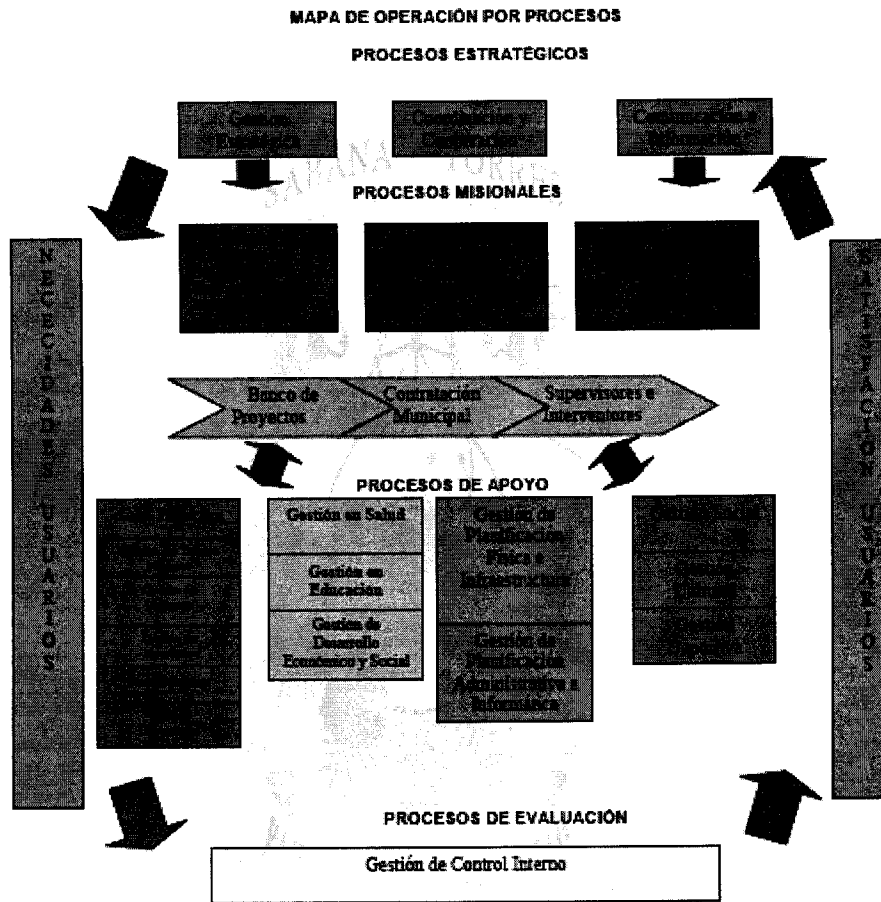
MAPA DE OPERACIÓN POR PROCESOS

PROCESOS ESTRATÉGICOS

Gestión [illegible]

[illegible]

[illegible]

PROCESOS MISIONALES

NECESIDADES USUARIOS

SATISFACCIÓN USUARIOS

Banco de Proyectos

Contratación Municipal

Supervisores e Interventores

PROCESOS DE APOYO

Gestión en Salud

Gestión en Educación

Gestión de Desarrollo Económico y Social

Gestión de Planificación Física e Infraestructura

Gestión de Planificación Administrativa e Informática

PROCESOS DE EVALUACIÓN

Gestión de Control Interno